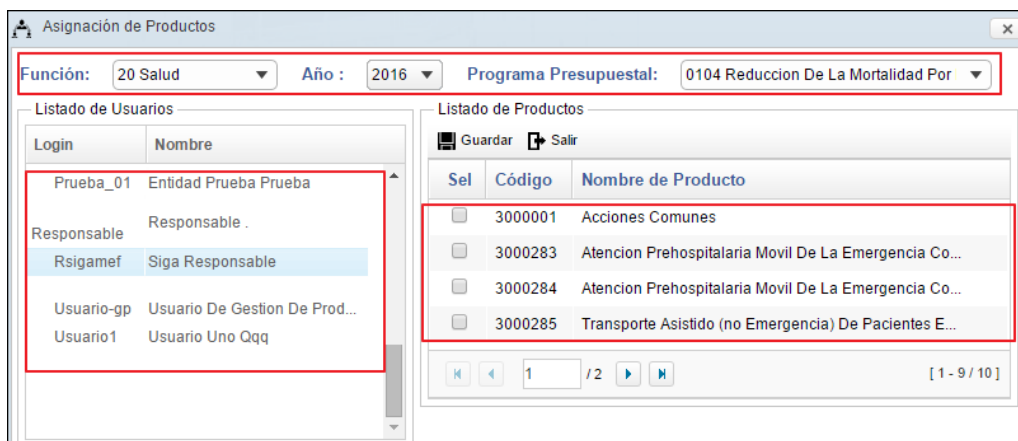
Asignación de Productos

×

Función: 20 Salud Año : 2016 Programa Presupuestal: 0104 Reduccion De La Mortalidad Por

Listado de Usuarios

| Login | Nombre |
|---|---|
| Prueba_01 | Entidad Prueba Prueba |
| Responsable | Responsable . |
| Rsigamef | Siga Responsable |
| Usuario-gp | Usuario De Gestion De Prod... |
| Usuario1 | Usuario Uno Qqq |

Listado de Productos

Guardar Salir

| Sel | Código | Nombre de Producto |
|---|---|---|
| | 3000001 | Acciones Comunes |
| | 3000283 | Atencion Prehospitalaria Movil De La Emergencia Co... |
| | 3000284 | Atencion Prehospitalaria Movil De La Emergencia Co... |
| | 3000285 | Transporte Asistido (no Emergencia) De Pacientes E... |

1 /2

[ 1 - 9 / 10 ]